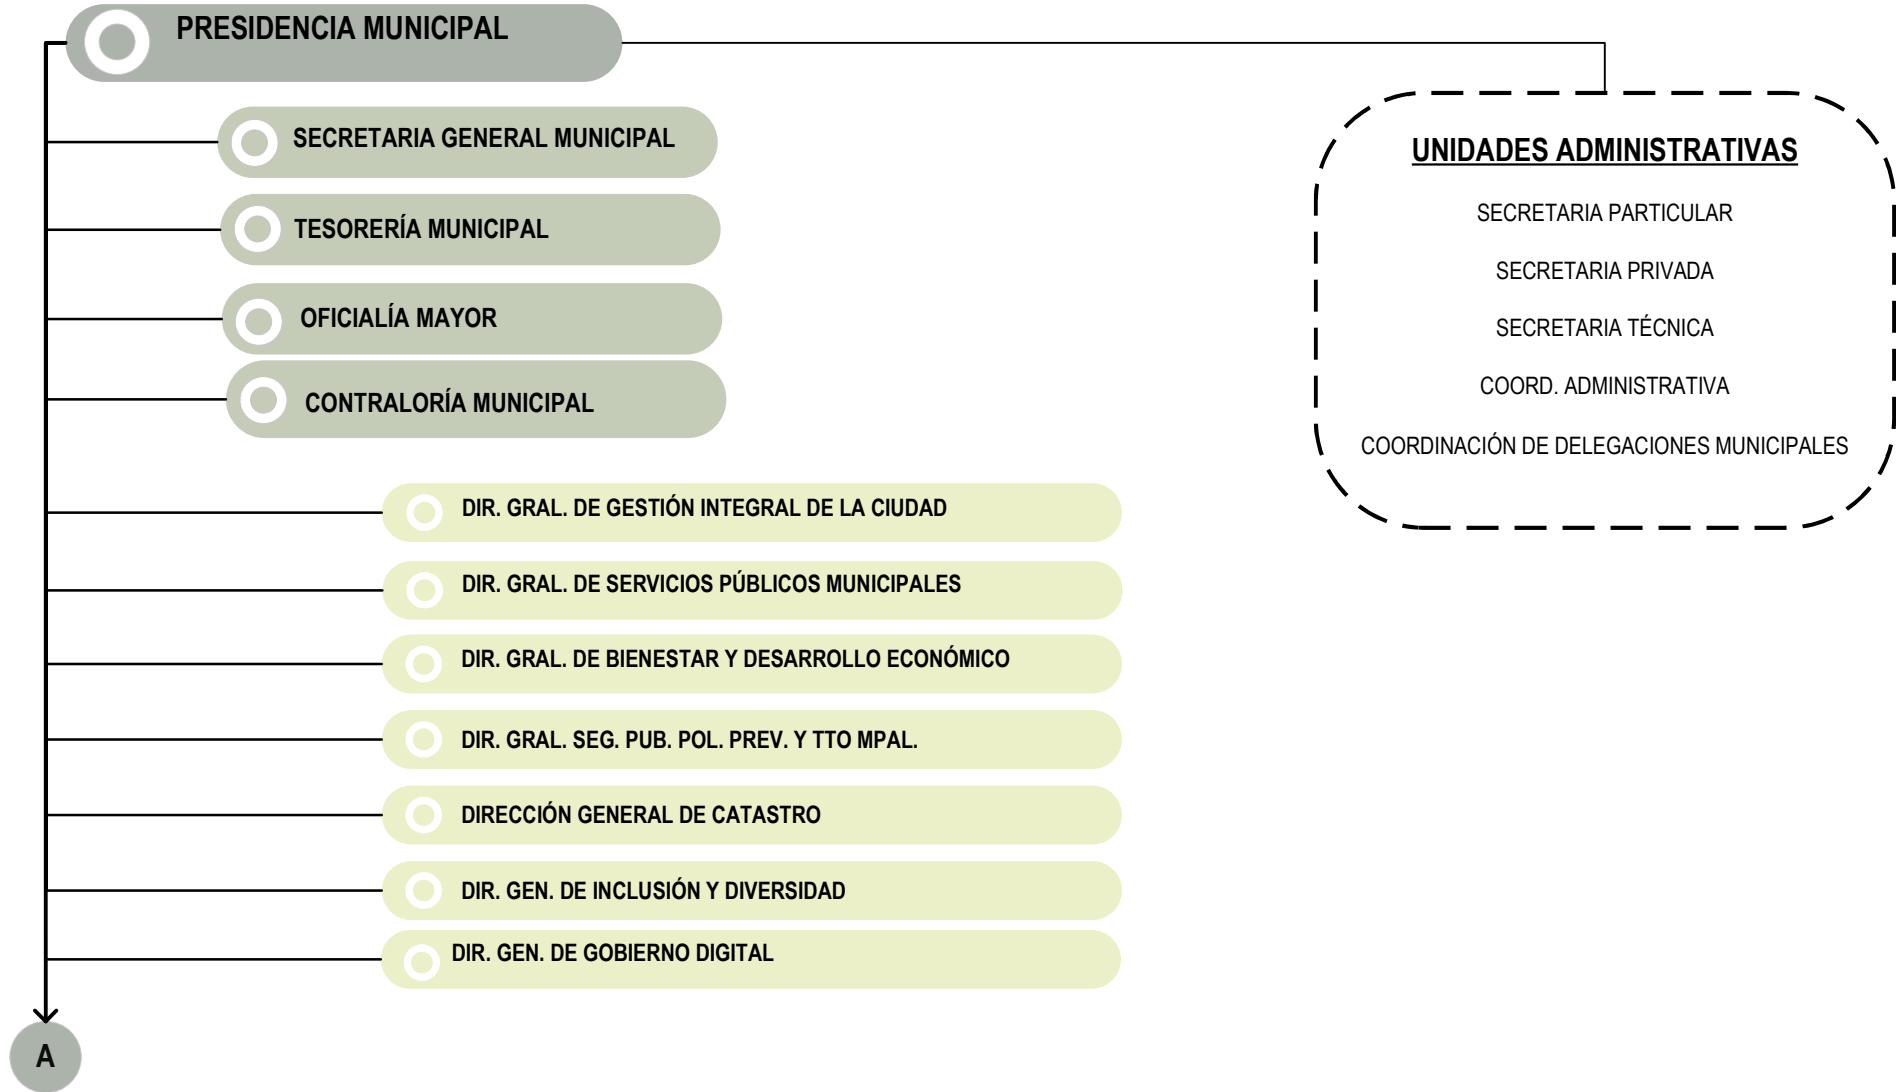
PRESIDENCIA MUNICIPAL

SECRETARIA GENERAL MUNICIPAL

TESORERÍA MUNICIPAL

OFICIALÍA MAYOR

CONTRALORÍA MUNICIPAL

DIR. GRAL. DE GESTIÓN INTEGRAL DE LA CIUDAD

DIR. GRAL. DE SERVICIOS PÚBLICOS MUNICIPALES

DIR. GRAL. DE BIENESTAR Y DESARROLLO ECONÓMICO

DIR. GRAL. SEG. PUB. POL. PREV. Y TTO MPAL.

DIRECCIÓN GENERAL DE CATASTRO

DIR. GEN. DE INCLUSIÓN Y DIVERSIDAD

DIR. GEN. DE GOBIERNO DIGITAL

A

UNIDADES ADMINISTRATIVAS

SECRETARIA PARTICULAR

SECRETARIA PRIVADA

SECRETARIA TÉCNICA

COORD. ADMINISTRATIVA

COORDINACIÓN DE DELEGACIONES MUNICIPALES